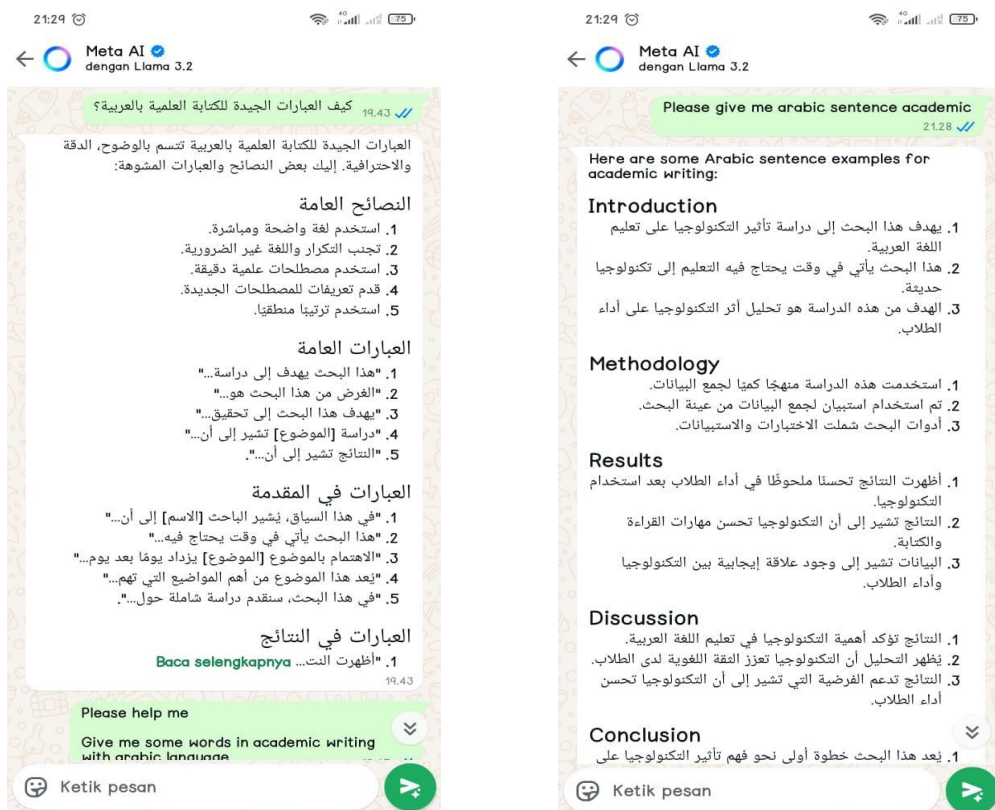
21:29

Meta AI
dengan Llama 3.2

كيف العبارات الجيدة للكتابة العلمية بالعربية؟ 19.43

العبارات الجيدة للكتابة العلمية بالعربية تتسم بالوضوح، الدقة والاحترافية. إليك بعض النصائح والعبارات المشوهة:

النصائح العامة

1. استخدم لغة واضحة ومباشرة.
2. تجنب التكرار واللغة غير الضرورية.
3. استخدم مصطلحات علمية دقيقة.
4. قدم تعريفات للمصطلحات الجديدة.
5. استخدم ترتيبًا منطقيًا.

العبارات العامة

1. "هذا البحث يهدف إلى دراسة..."
2. "الغرض من هذا البحث هو..."
3. "يهدف هذا البحث إلى تحقيق..."
4. "دراسة [الموضوع] تشير إلى أن..."
5. "النتائج تشير إلى أن...".

العبارات في المقدمة

1. "في هذا السياق، يُشير الباحث [الاسم] إلى أن..."
2. "هذا البحث يأتي في وقت يحتاج فيه..."
3. "الاهتمام بالموضوع [الموضوع] يزداد يومًا بعد يوم..."
4. "يُعد هذا الموضوع من أهم المواضيع التي تهم..."
5. "في هذا البحث، سنقدم دراسة شاملة حول...".

العبارات في النتائج

1. "أظهرت النت... Baca selengkapnya
19.43

Please help me

Give me some words in academic writing with arabic language

Ketik pesan

21:29

Meta AI
dengan Llama 3.2

Please give me arabic sentence academic 21.28

Here are some Arabic sentence examples for academic writing:

Introduction

1. يهدف هذا البحث إلى دراسة تأثير التكنولوجيا على تعليم اللغة العربية.
2. هذا البحث يأتي في وقت يحتاج فيه التعليم إلى تكنولوجيا حديثة.
3. الهدف من هذه الدراسة هو تحليل أثر التكنولوجيا على أداء الطلاب.

Methodology

1. استخدمت هذه الدراسة منهجًا كميًا لجمع البيانات.
2. تم استخدام استبيان لجمع البيانات من عينة البحث.
3. أدوات البحث شملت الاختبارات والاستبيانات.

Results

1. أظهرت النتائج تحسنًا ملحوظًا في أداء الطلاب بعد استخدام التكنولوجيا.
2. النتائج تشير إلى أن التكنولوجيا تحسن مهارات القراءة والكتابة.
3. البيانات تشير إلى وجود علاقة إيجابية بين التكنولوجيا وأداء الطلاب.

Discussion

1. النتائج تؤكد أهمية التكنولوجيا في تعليم اللغة العربية.
2. يُظهر التحليل أن التكنولوجيا تعزز الثقة اللغوية لدى الطلاب.
3. النتائج تدعم الفرضية التي تشير إلى أن التكنولوجيا تحسن أداء الطلاب.

Conclusion

1. يُعد هذا البحث خطوة أولى نحو فهم تأثير التكنولوجيا على

Ketik pesan